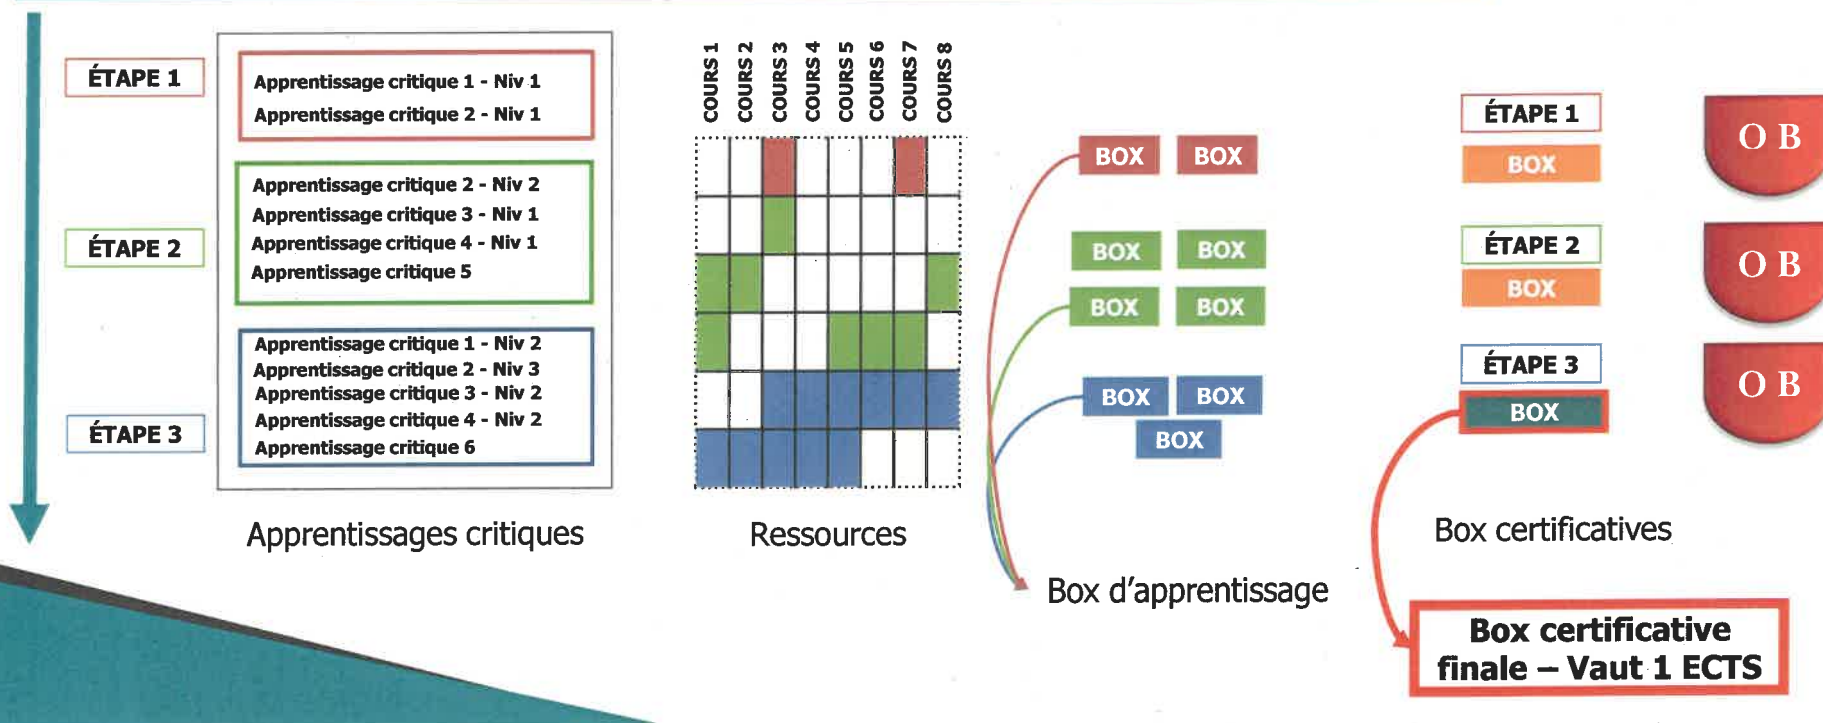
ÉTAPE 1

ÉTAPE 2

ÉTAPE 3

Apprentissage critique 1 - Niv 1
Apprentissage critique 2 - Niv 1

Apprentissage critique 2 - Niv 2
Apprentissage critique 3 - Niv 1
Apprentissage critique 4 - Niv 1
Apprentissage critique 5

Apprentissage critique 1 - Niv 2
Apprentissage critique 2 - Niv 3
Apprentissage critique 3 - Niv 2
Apprentissage critique 4 - Niv 2
Apprentissage critique 6

Apprentissages critiques

COURS 1 COURS 2 COURS 3 COURS 4 COURS 5 COURS 6 COURS 7 COURS 8

Ressources

BOX BOX
BOX BOX
BOX BOX
BOX BOX
BOX

Box d'apprentissage

ÉTAPE 1
BOX
ÉTAPE 2
BOX
ÉTAPE 3
BOX

O B
O B
O B

Box certificatives

Box certificative finale – Vaut 1 ECTS